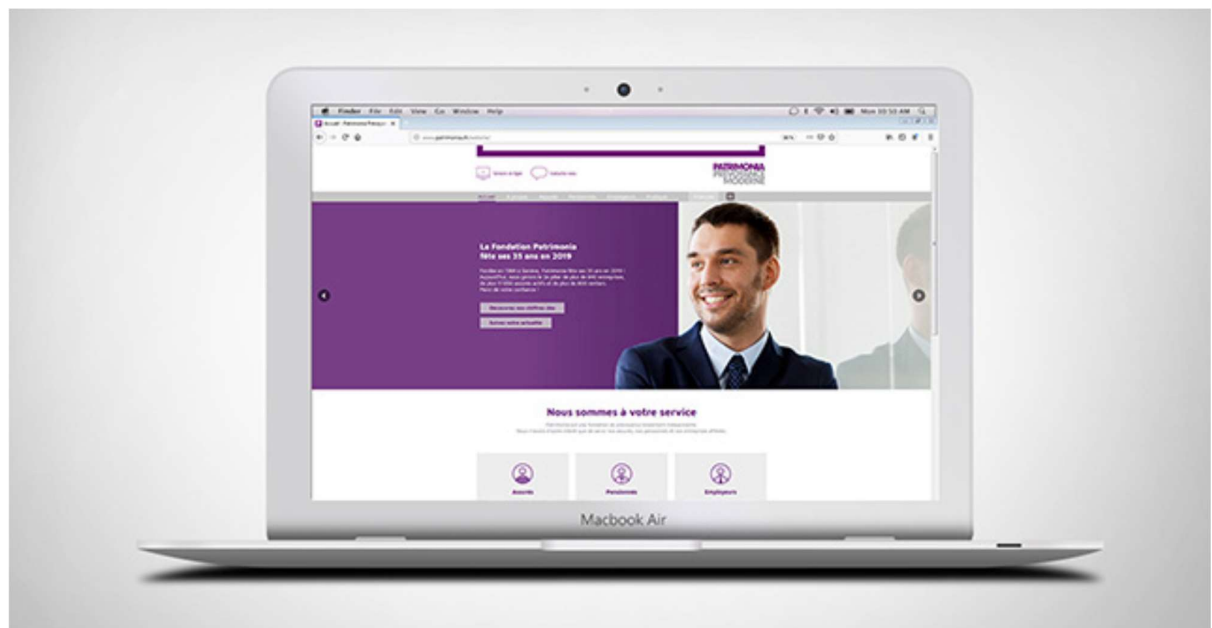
Finder File Edit View Go Window Help

Mon 10:53 AM

Accueil - Patrimonia Prévoyance

www.patrimonia.ch/website/

PATRIMONIA PRÉVOYANCE MODERNE

La Fondation Patrimonia fête ses 35 ans en 2019

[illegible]

Nous sommes à votre service

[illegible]

Assurés

Pensionnés

Employeurs

Macbook Air